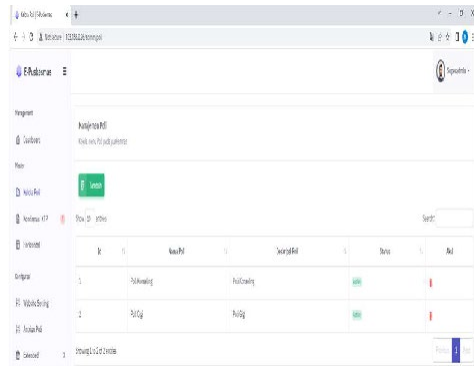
Kelola Poll | E-Pollsmomeny × +

Not secure 192.168.1.8/kelola-poll

E-Pollsmomeny ☰

Superadmin

Management

Dashboard

Master

Kelola Poll

Kelola Polling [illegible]

Settingan

Manage Poll

Kelola Poll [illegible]

Website Setting

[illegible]

Kelola Poll

Kelola data Poll pada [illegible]

Tambah

Show 10 entries

Search:

| Id | Nama Poll | Deskripsi Poll | Status | Aksi |
|---|---|---|---|---|
| 1 | Poll Annealing | Poll Annealing | Active | |
| 2 | Poll Cgi | Poll Cgi | Active | |

Showing 1 to 2 of 2 entries

Previous 1 Next